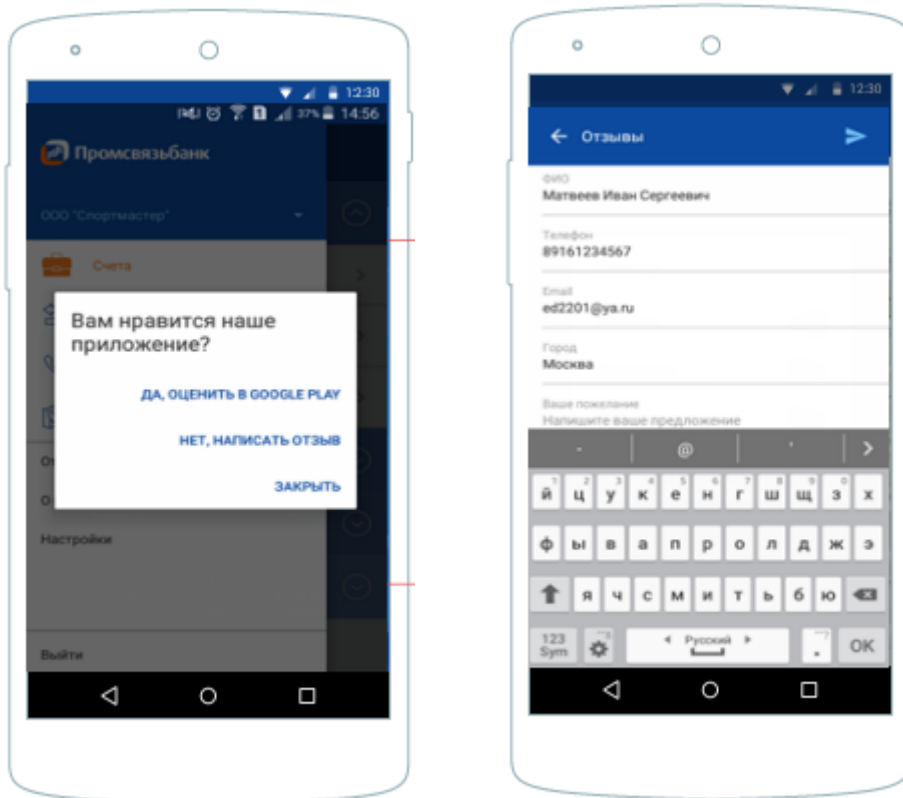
12:30
37% 14:56
Промсвязьбанк
ООО "Спортмастер"
Счета
Вам нравится наше приложение?
ДА, ОЦЕНИТЬ В GOOGLE PLAY
НЕТ, НАПИСАТЬ ОТЗЫВ
ЗАКРЫТЬ
От
О
Настройки
Выйти

12:30
Отзывы
ФИО
Матвеев Иван Сергеевич
Телефон
89161234567
Email
ed2201@ya.ru
Город
Москва
Ваше пожелание
Напишите ваше предложение
- @ '
й ц у к е н г ш щ з х
ф ы в а п р о л д ж э
я ч с м и т ь б ю
123 Sym
Русский
OK